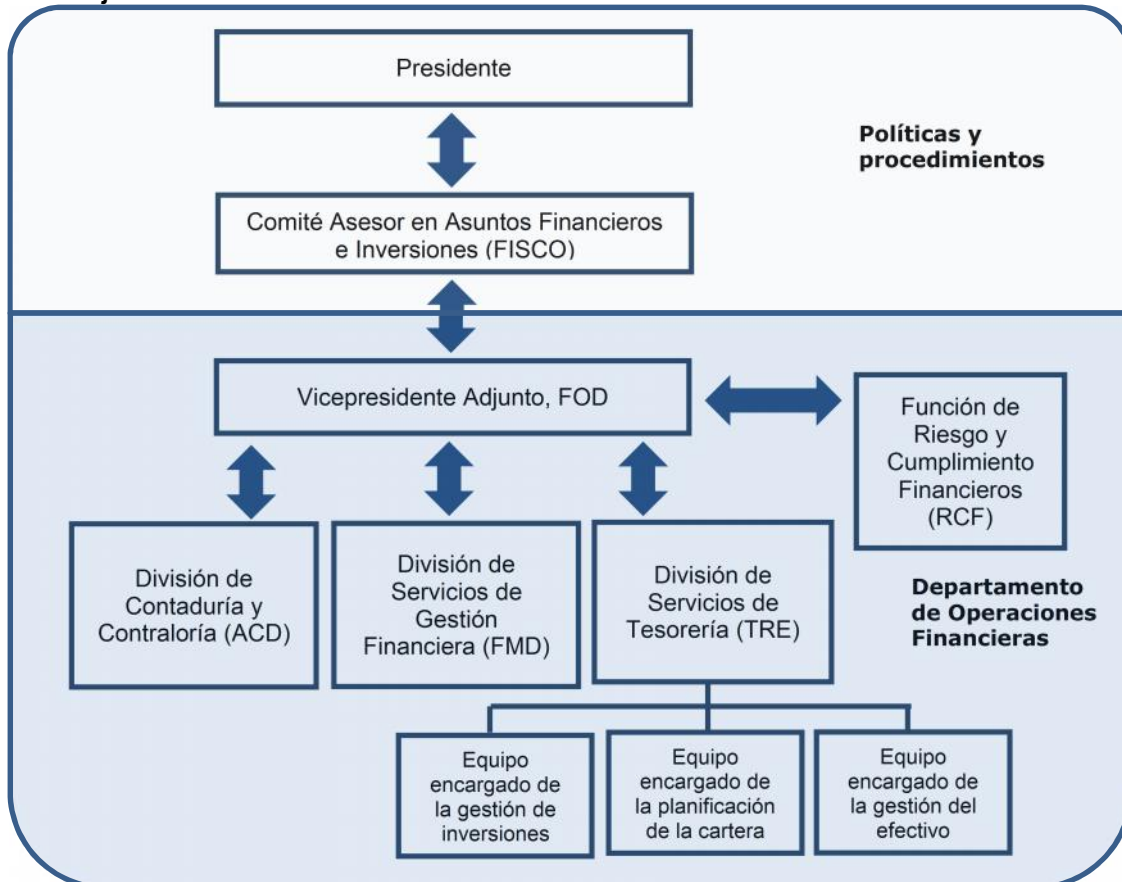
Presidente

Políticas y procedimientos

Comité Asesor en Asuntos Financieros e Inversiones (FISCO)

Vicepresidente Adjunto, FOD

Función de Riesgo y Cumplimiento Financieros (RCF)

División de Contaduría y Contraloría (ACD)

División de Servicios de Gestión Financiera (FMD)

División de Servicios de Tesorería (TRE)

Departamento de Operaciones Financieras

Equipo encargado de la gestión de inversiones

Equipo encargado de la planificación de la cartera

Equipo encargado de la gestión del efectivo